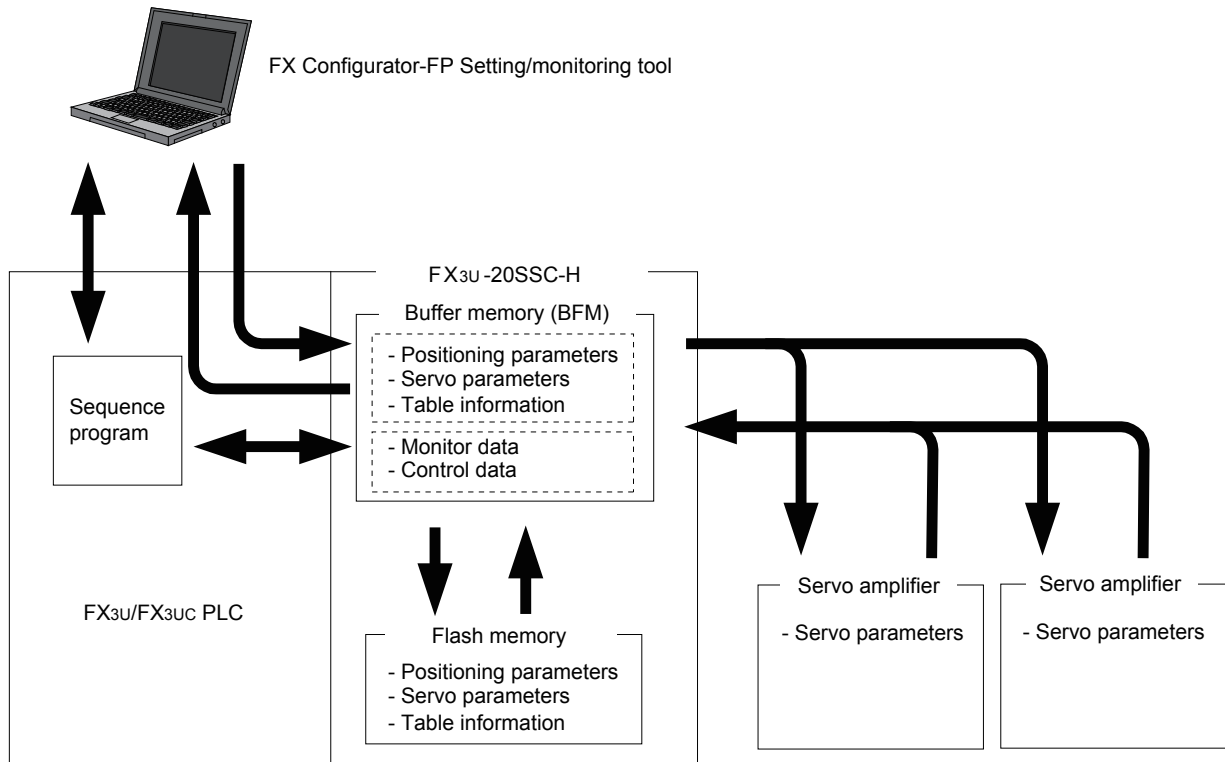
FX Configurator-FP Setting/monitoring tool

FX3U-20SSC-H

Buffer memory (BFM)

- Positioning parameters
- Servo parameters
- Table information

- Monitor data
- Control data

Sequence program

FX3U/FX3UC PLC

Flash memory

- Positioning parameters
- Servo parameters
- Table information

Servo amplifier

- Servo parameters

Servo amplifier

- Servo parameters